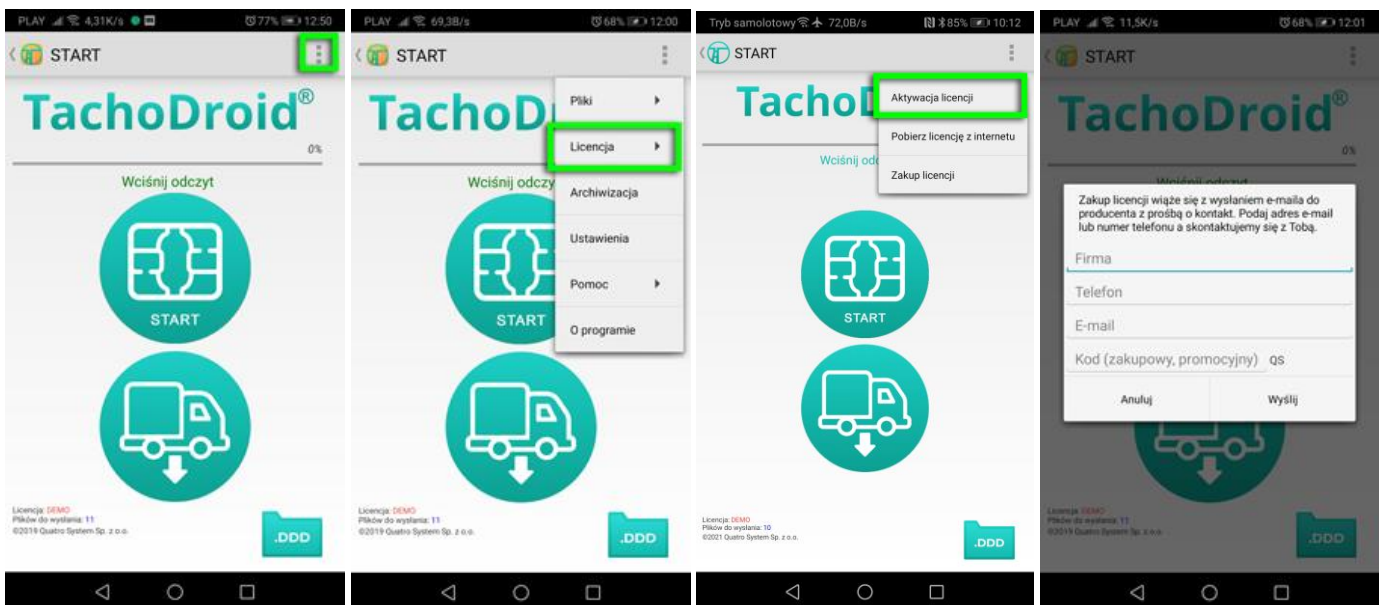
PLAY 4,31K/s 77% 12:50

START

TachoDroid®

0%

Wciśnij odczyt

START

Licencja: DEMO
Plików do wysłania: 11
©2019 Quatro System Sp. z o.o.

.DDD

PLAY 69,38/s 68% 12:00

START

TachoD

Pliki

Licencja

Archiwizacja

Ustawienia

Pomoc

O programie

Wciśnij odczy

START

Licencja: DEMO
Plików do wysłania: 11
©2019 Quatro System Sp. z o.o.

.DDD

Tryb samolotowy 72,0B/s 85% 10:12

START

TachoD

Aktywacja licencji

Pobierz licencję z internetu

Zakup licencji

Wciśnij odc

START

Licencja: DEMO
Plików do wysłania: 10
©2021 Quatro System Sp. z o.o.

.DDD

PLAY 11,5K/s 68% 12:01

START

TachoDroid®

0%

Zakup licencji wiąże się z wysłaniem e-maila do producenta z prośbą o kontakt. Podaj adres e-mail lub numer telefonu a skontaktujemy się z Tobą.

Firma

Telefon

E-mail

Kod (zakupowy, promocyjny) QS

Anuluj

Wyślij

Licencja: DEMO
Plików do wysłania: 11
©2019 Quatro System Sp. z o.o.

.DDD